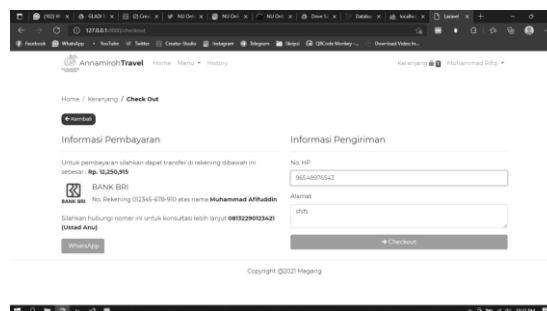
AnnamirohTravel Home Menu ▾ History

Keranjang Mohammad Rifqi ▾

Home / Keranjang / Check Out

← Kembali

Informasi Pembayaran

Untuk pembayaran silahkan dapat transfer di rekening dibawah ini sebesar : Rp. 12,250,915

BANK BRI

BANK BRI No. Rekening 012345-678-910 atas nama Muhammad Afifuddin

Silahkan hubungi nomer ini untuk konsultasi lebih lanjut 08132290123421 (Ustad Anu)

WhatsApp

Informasi Pengiriman

No. HP

965489765543

Alamat

sfsfs

→ Checkout

Copyright @2021 Magang